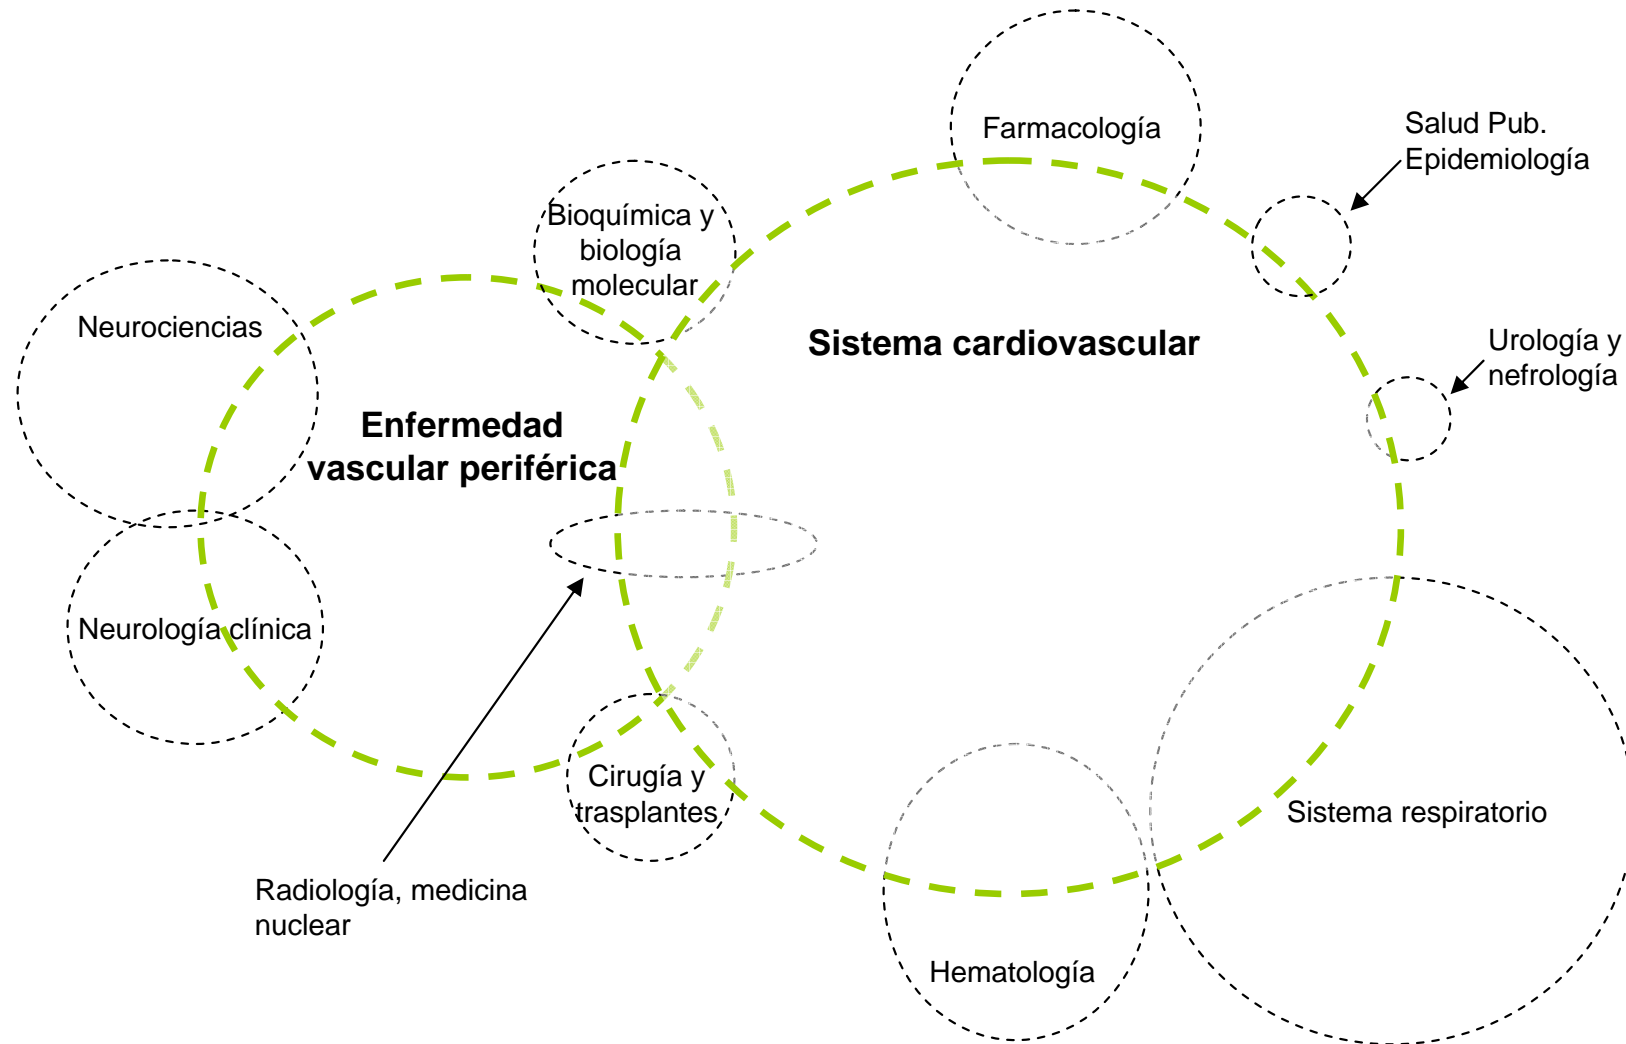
Farmacología

Salud Pub.
Epidemiología

Bioquímica y biología molecular

Neurociencias

Sistema cardiovascular

Urología y nefrología

Enfermedad vascular periférica

Neurología clínica

Cirugía y trasplantes

Sistema respiratorio

Radiología, medicina nuclear

Hematología